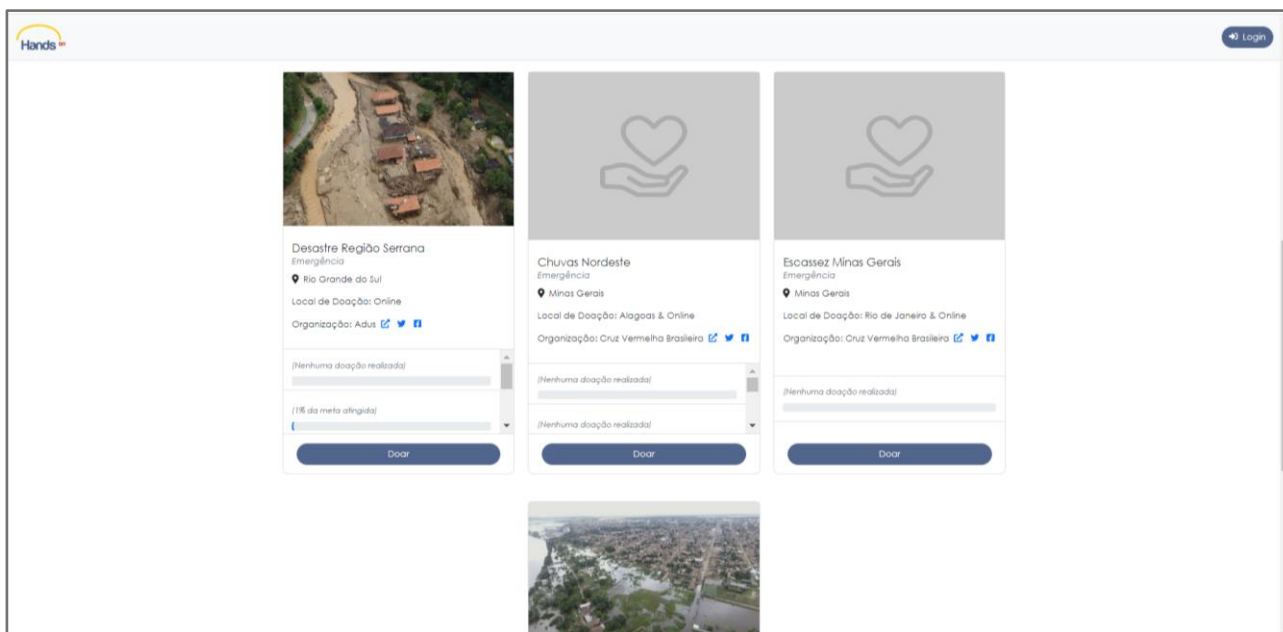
Hands on

Login

Desastre Região Serrana
Emergência
Rio Grande do Sul
Local de Doação: Online
Organização: Adus

(Nenhuma doação realizada)

(1% da meta atingida)

Doar

Chuvas Nordeste
Emergência
Minas Gerais
Local de Doação: Alagoas & Online
Organização: Cruz Vermelha Brasileira

(Nenhuma doação realizada)

(Nenhuma doação realizada)

Doar

Escassez Minas Gerais
Emergência
Minas Gerais
Local de Doação: Rio de Janeiro & Online
Organização: Cruz Vermelha Brasileira

(Nenhuma doação realizada)

Doar